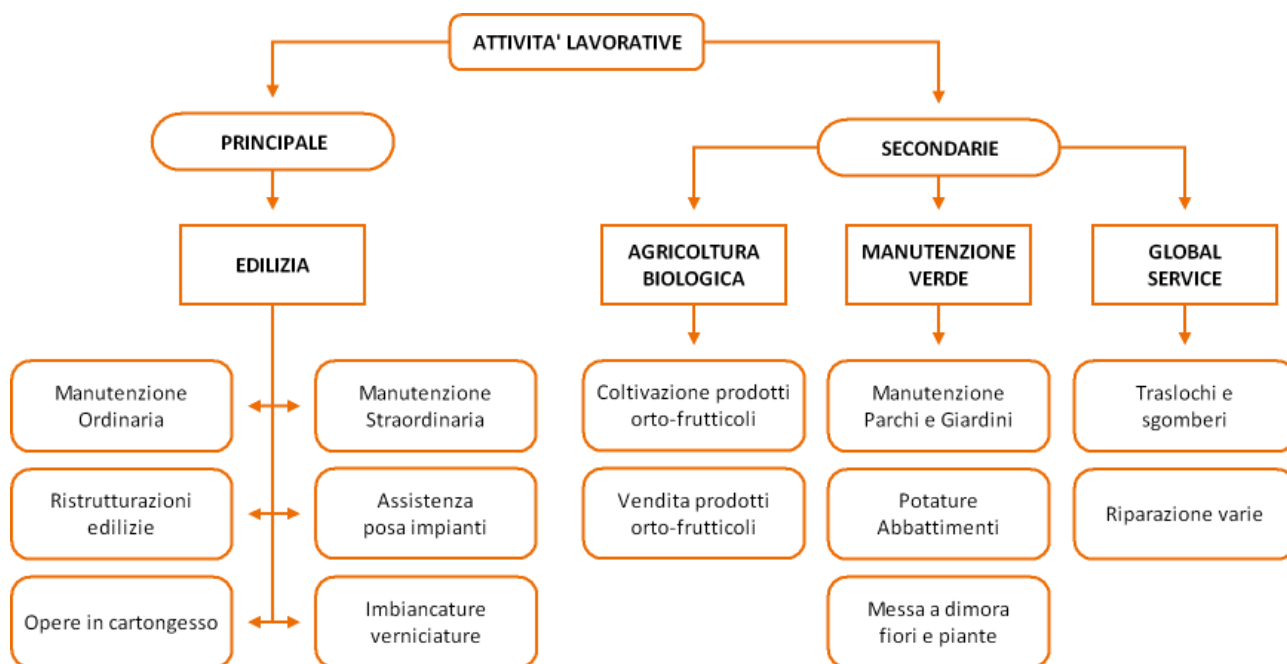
ATTIVITA' LAVORATIVE

PRINCIPALE

EDILIZIA

Manutenzione Ordinaria

Manutenzione Straordinaria

Ristrutturazioni edilizie

Assistenza posa impianti

Opere in cartongesso

Imbiancature verniciature

SECONDARIE

AGRICOLTURA BIOLOGICA

Coltivazione prodotti orto-frutticoli

Vendita prodotti orto-frutticoli

MANUTENZIONE VERDE

Manutenzione Parchi e Giardini

Potature Abbattimenti

Messa a dimora fiori e piante

GLOBAL SERVICE

Traslochi e sgomberi

Riparazione varie